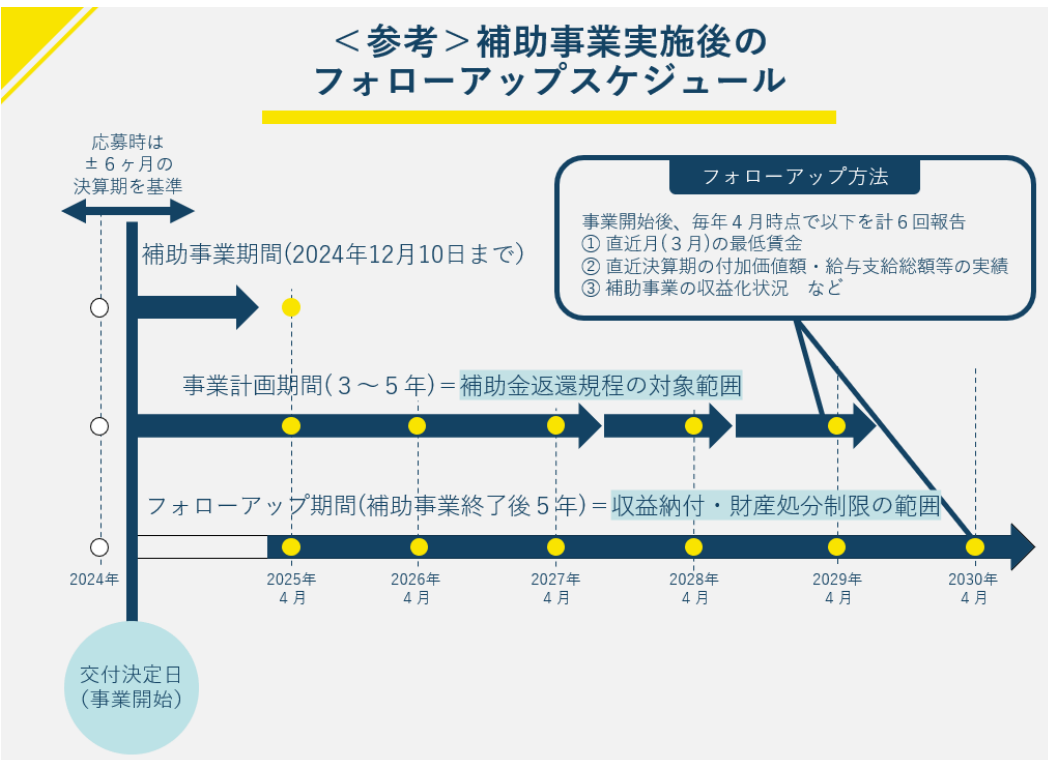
＜参考＞補助事業実施後の
フォローアップスケジュール

応募時は
±６ヶ月の
決算期を基準

フォローアップ方法

事業開始後、毎年４月時点で以下を計６回報告
① 直近月（３月）の最低賃金
② 直近決算期の付加価値額・給与支給総額等の実績
③ 補助事業の収益化状況　など

補助事業期間（2024年12月10日まで）

事業計画期間（３～５年）＝補助金返還規程の対象範囲

フォローアップ期間（補助事業終了後５年）＝収益納付・財産処分制限の範囲

2024年

2025年
４月

2026年
４月

2027年
４月

2028年
４月

2029年
４月

2030年
４月

交付決定日
（事業開始）